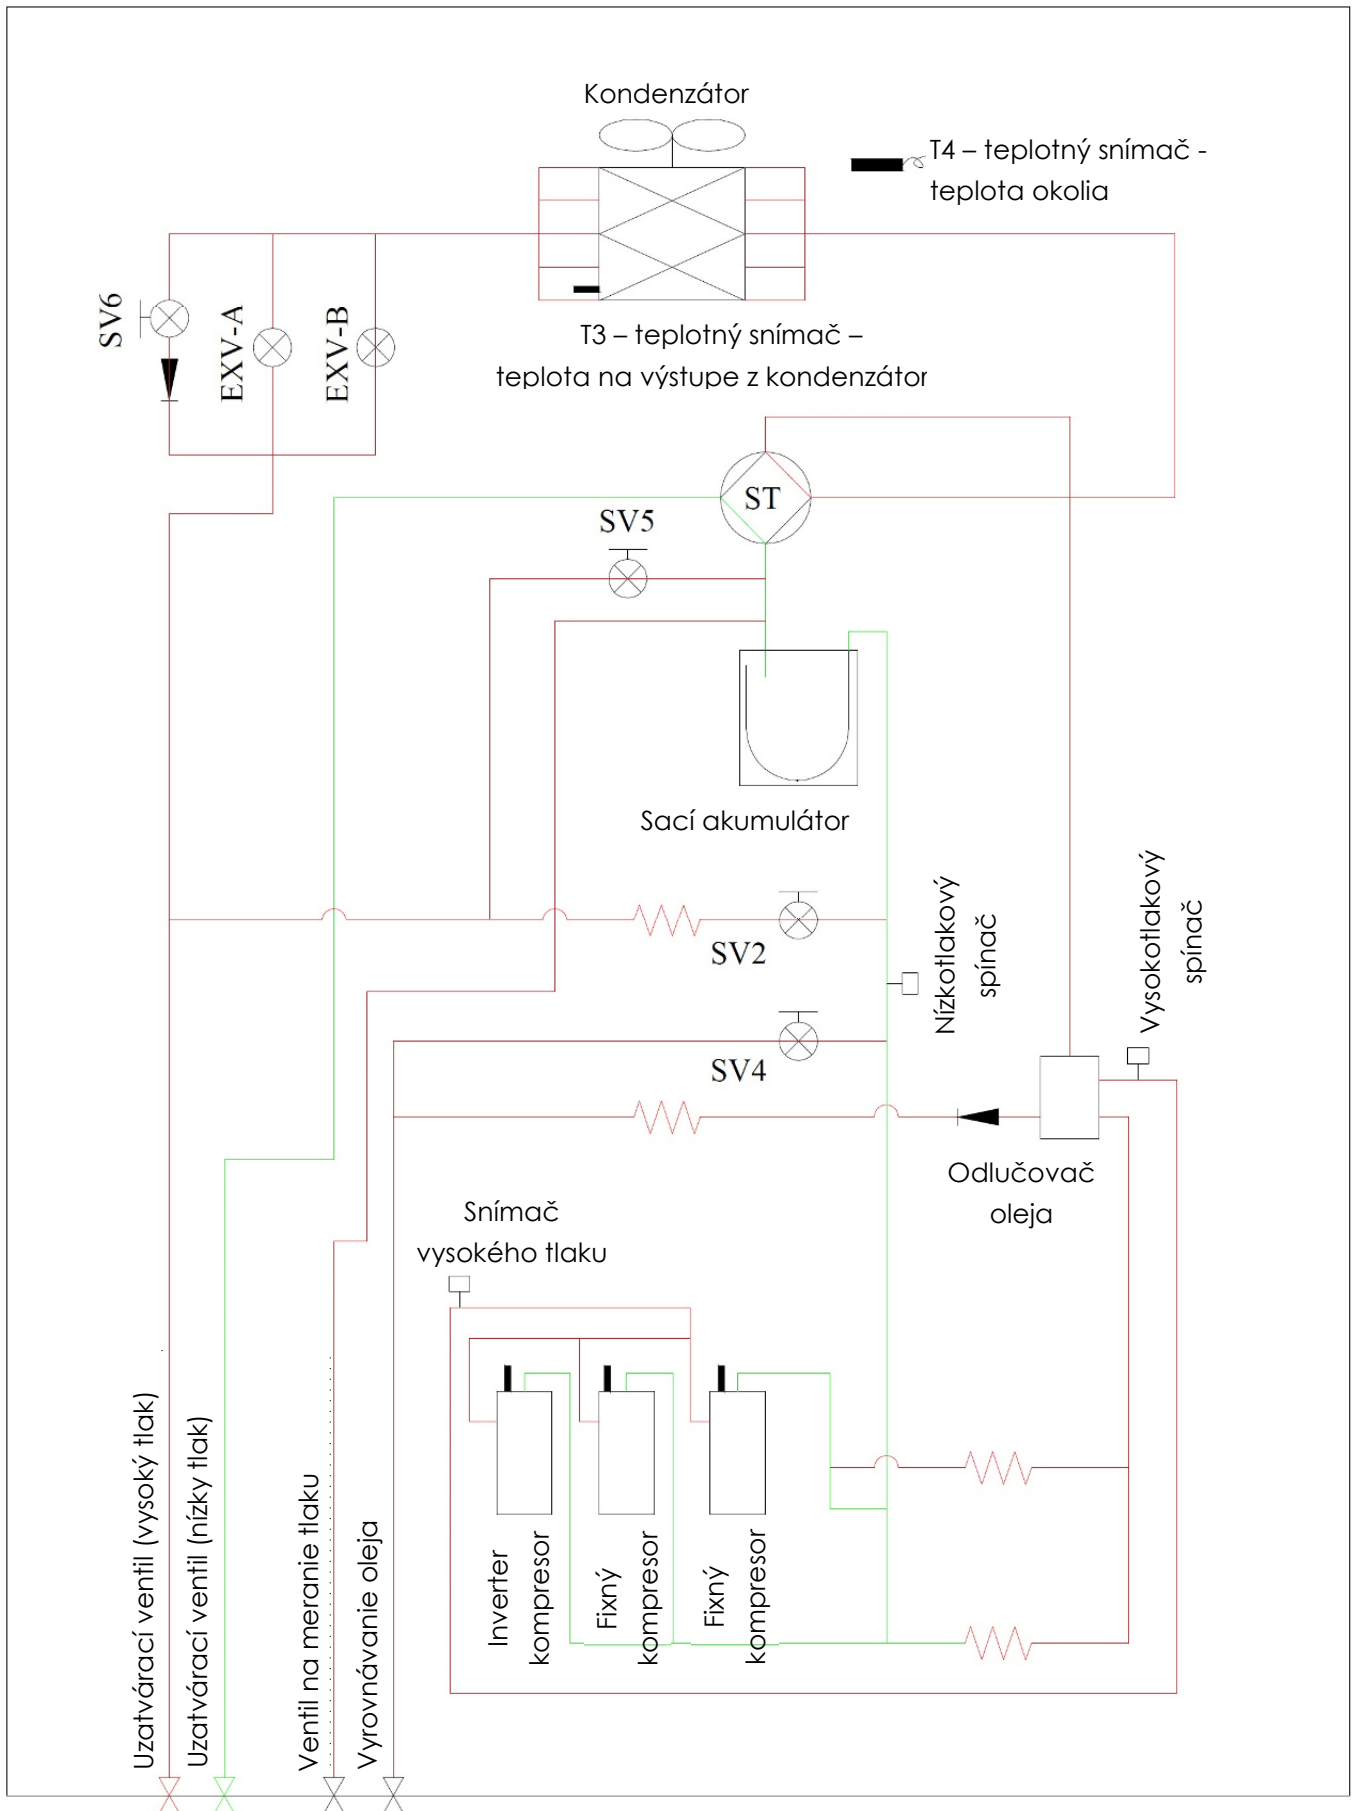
Kondenzátor

T4 – teplotný snímač - teplota okolia

SV6

EXV-A

EXV-B

T3 – teplotný snímač – teplota na výstupe z kondenzátor

ST

SV5

Sací akumulátor

SV2

Nízkotlakový spínač

Vysokotlakový spínač

SV4

Odlučovač oleja

Snímač vysokého tlaku

Inverter kompresor

Fixný kompresor

Fixný kompresor

Uzatvárací ventil (vysoký tlak)

Uzatvárací ventil (nízky tlak)

Ventil na meranie tlaku

Vyrovnávanie oleja